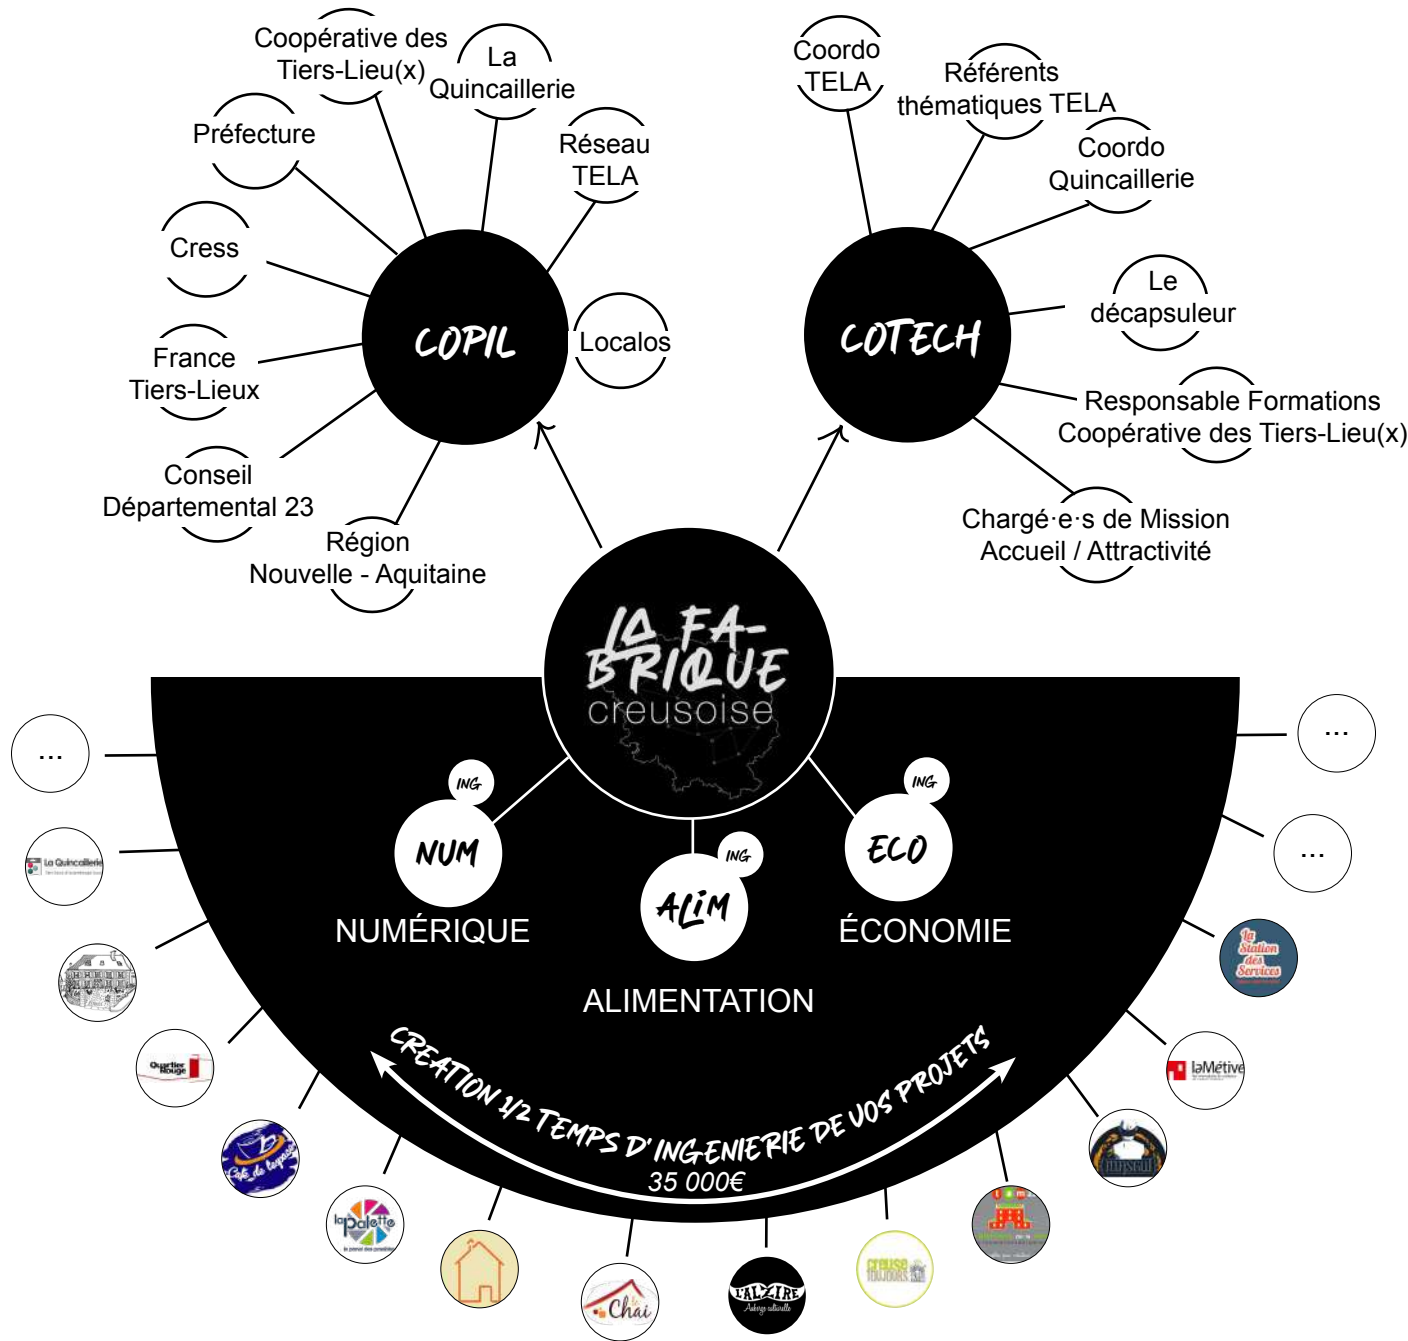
Coopérative des Tiers-Lieu(x)

La Quincaillerie

Préfecture

Réseau TELA

Cress

COPIL

Localos

France Tiers-Lieux

Conseil Départemental 23

Région Nouvelle - Aquitaine

Coordo TELA

Référents thématiques TELA

Coordo Quincaillerie

COTECH

Le décapsuleur

Responsable Formations Coopérative des Tiers-Lieu(x)

Chargé·e·s de Mission Accueil / Attractivité

LA FABRIQUE creusoise

...

...

...

La Quincaillerie

ING

NUM

NUMÉRIQUE

ING

ALIM

ALIMENTATION

ING

ECO

ÉCONOMIE

La Station des Services

laMétive

Quartier Rouge

Café de la poste

la Palette

Le Chai

L'ALZIRE Auberge culturelle

creuse toujours

CREATION 1/2 TEMPS D'INGENIERIE DE VOS PROJETS

35 000€